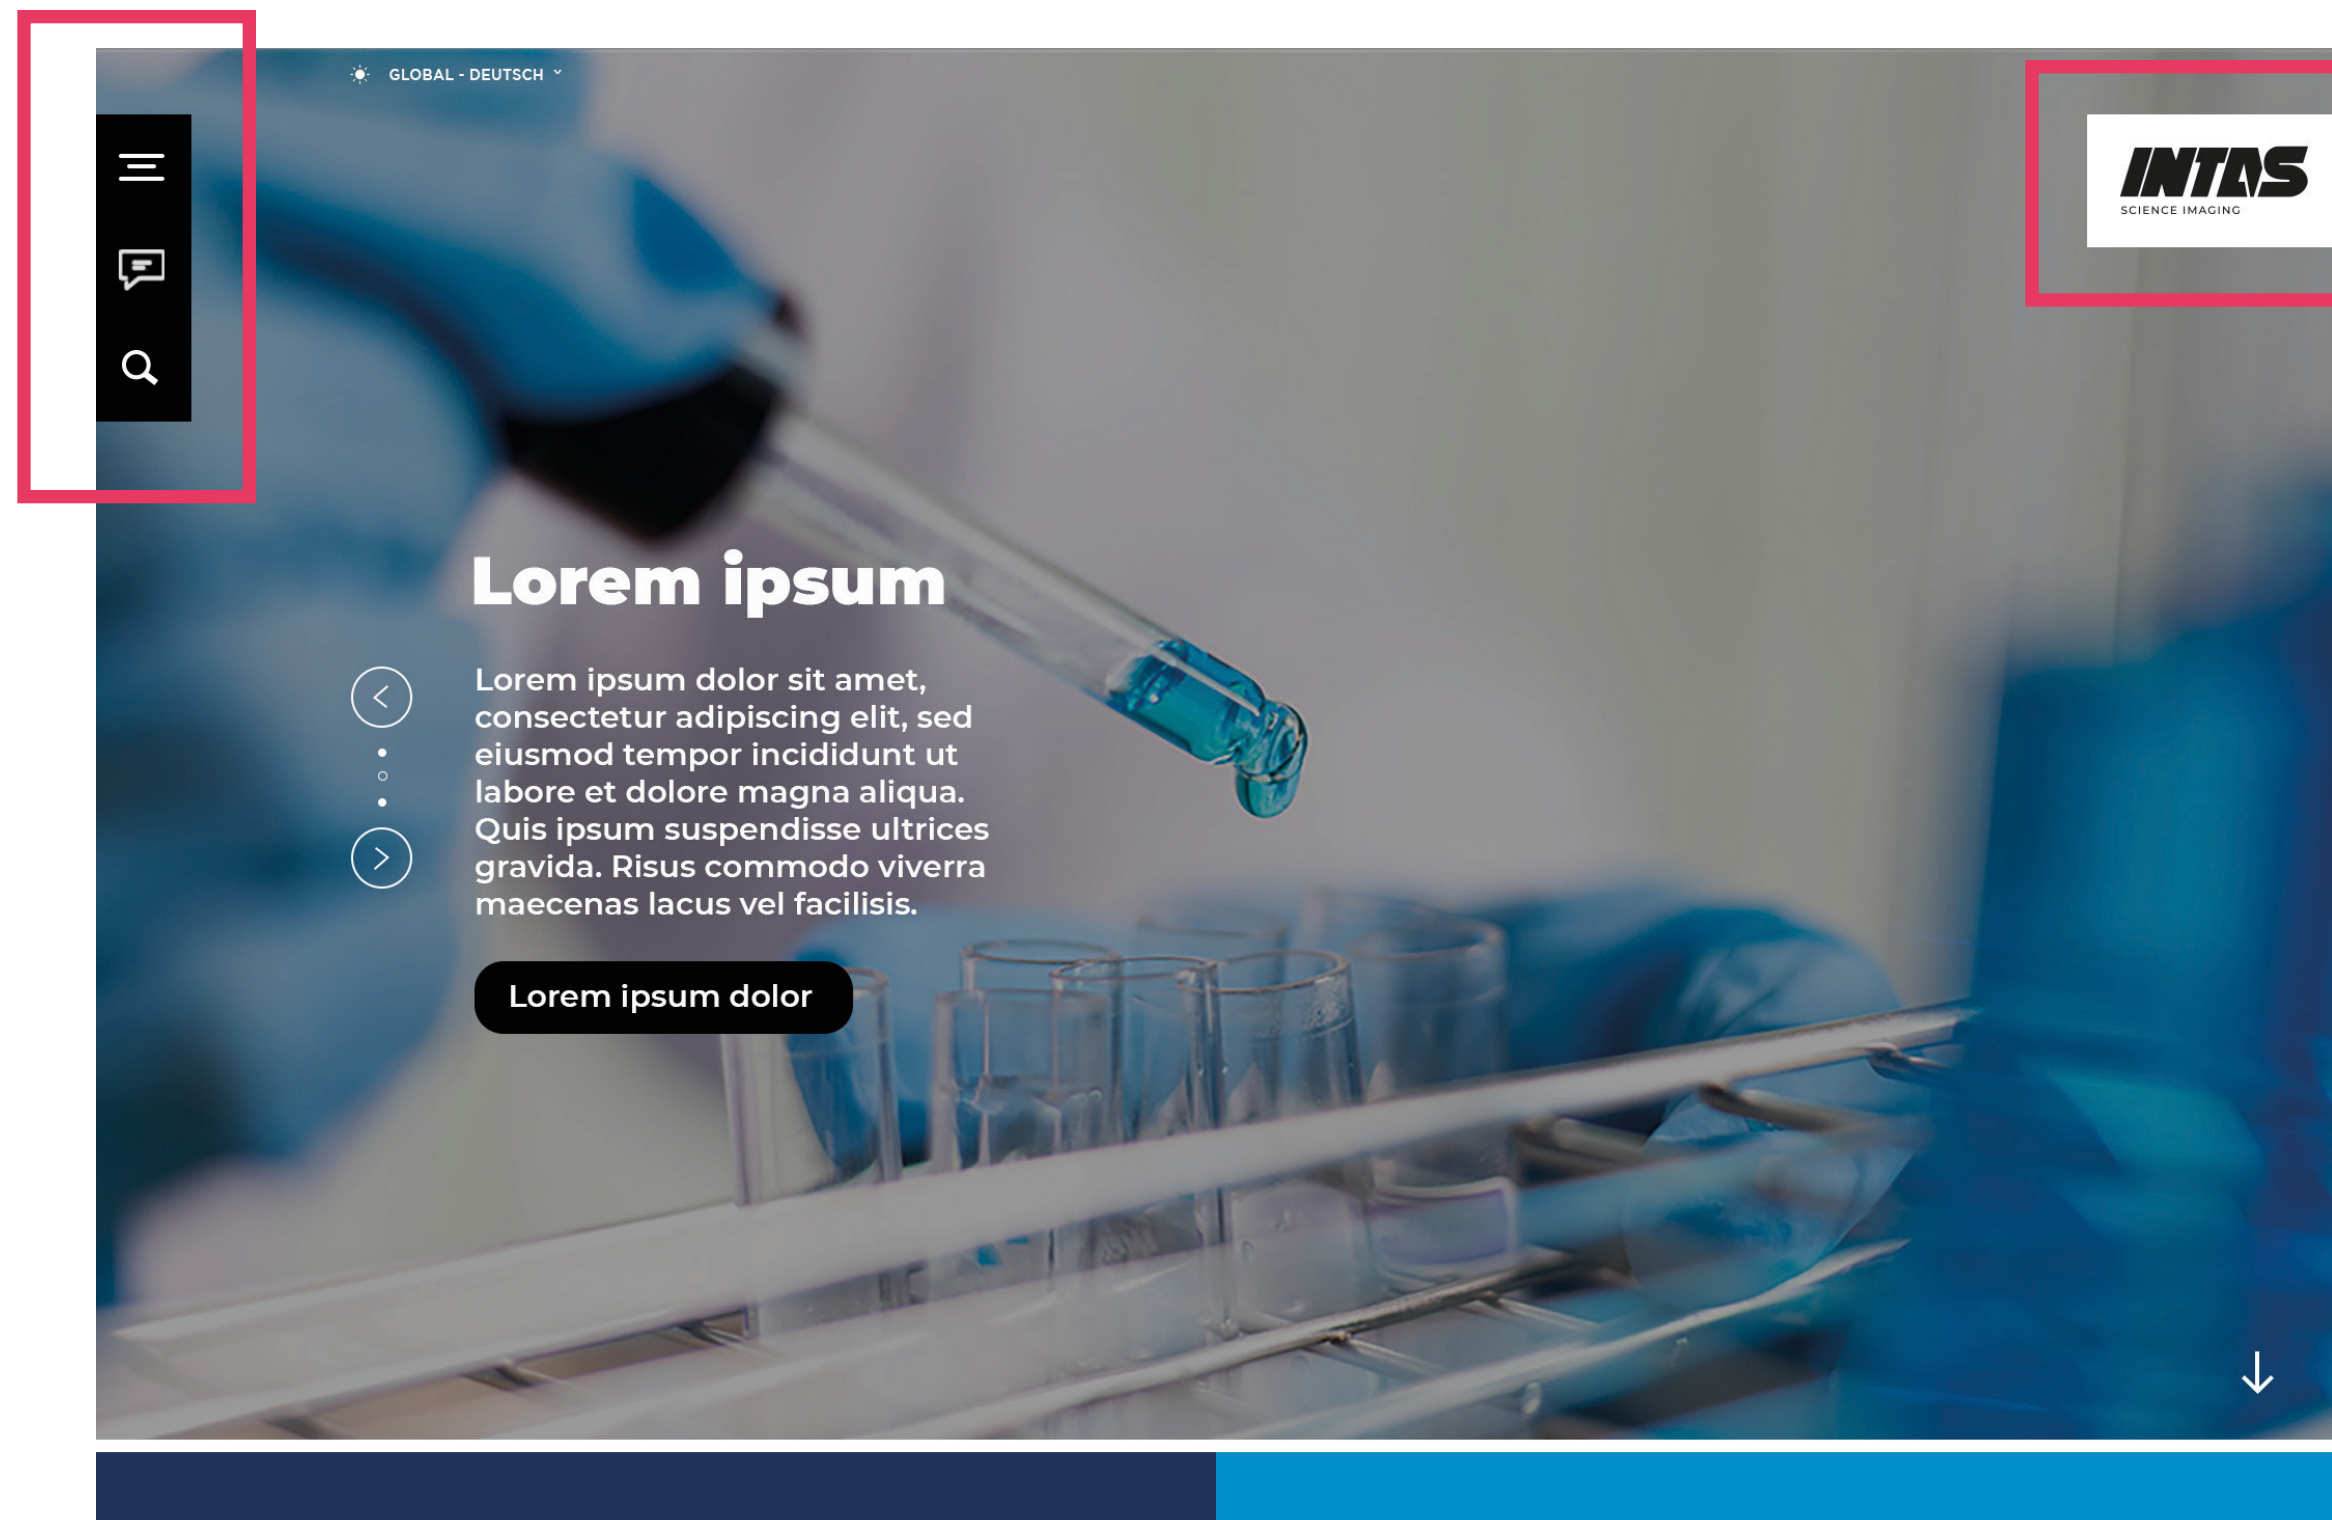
GLOBAL - DEUTSCH

INTAS
SCIENCE IMAGING

Lorem ipsum

Lorem ipsum dolor sit amet, consectetur adipiscing elit, sed eiusmod tempor incididunt ut labore et dolore magna aliqua. Quis ipsum suspendisse ultrices gravida. Risus commodo viverra maecenas lacus vel facilisis.

Lorem ipsum dolor